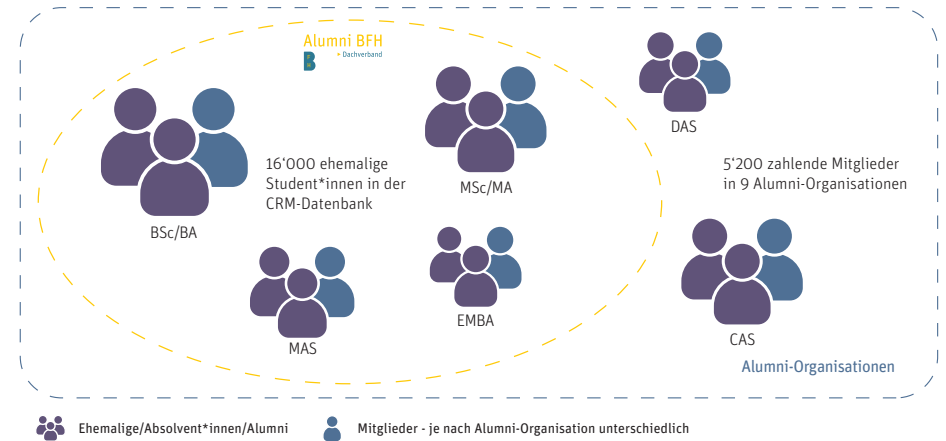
Alumni BFH
Dachverband

16'000 ehemalige Student*innen in der CRM-Datenbank

BSc/BA

MSc/MA

DAS

5'200 zahlende Mitglieder in 9 Alumni-Organisationen

MAS

EMBA

CAS

Alumni-Organisationen

Ehemalige/Absolvent*innen/Alumni

Mitglieder - je nach Alumni-Organisation unterschiedlich